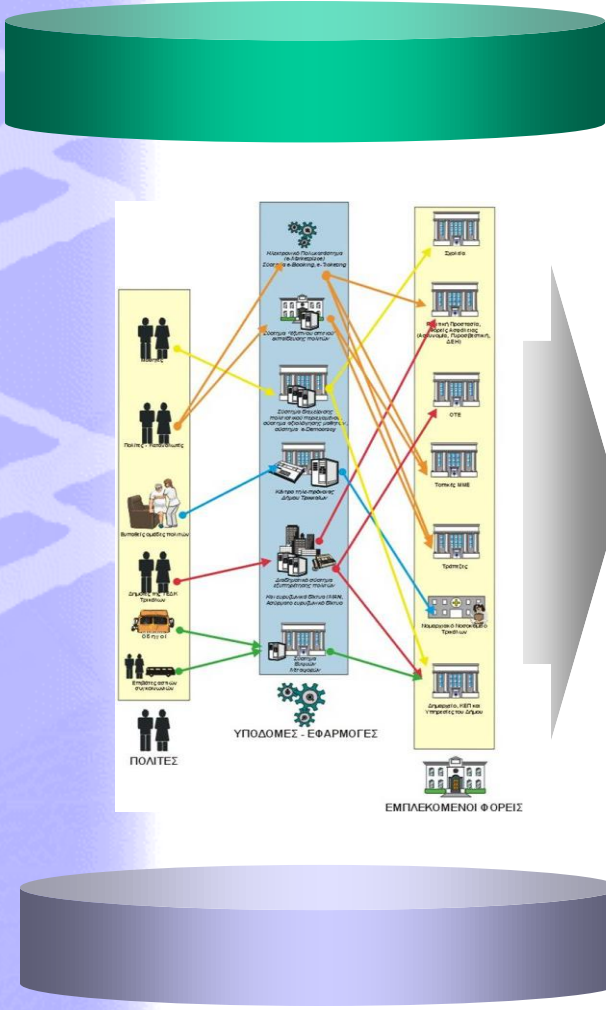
Ηλεκτρονικό Πανεπιστήμιο (e-Μάθηση)
Σύστημα e-Booking, e-Training

Σύστημα "έξυπνης" κάρτας εξυπηρέτησης πολιτών

Σύστημα διευκόλυνσης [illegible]

Κέντρο τηλεφώνων Δήμου Τρικκαίων

Διαδικτυακό σύστημα εξυπηρέτησης πολιτών

Σύστημα διαχείρισης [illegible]

Σχολεία

Κοινωνική Προστασία, Φορείς Απασχόλησης

ΟΤΕ

Τοπικές ΜΜΕ

Τράπεζες

Νοσοκομείο Τρικάλων

Δημαρχείο, ΚΕΠ και Υπηρεσίες του Δήμου

Πολίτες

Πολίτες - Υπάλληλοι

Ευπαθείς ομάδες πολιτών

Δημότες της ΤΕΔΚ Τρικάλων

Οδηγοί

Επιβάτες αστικών συγκοινωνιών

ΠΟΛΙΤΕΣ

ΥΠΟΔΟΜΕΣ - ΕΦΑΡΜΟΓΕΣ

ΕΜΠΛΕΚΟΜΕΝΟΙ ΦΟΡΕΙΣ